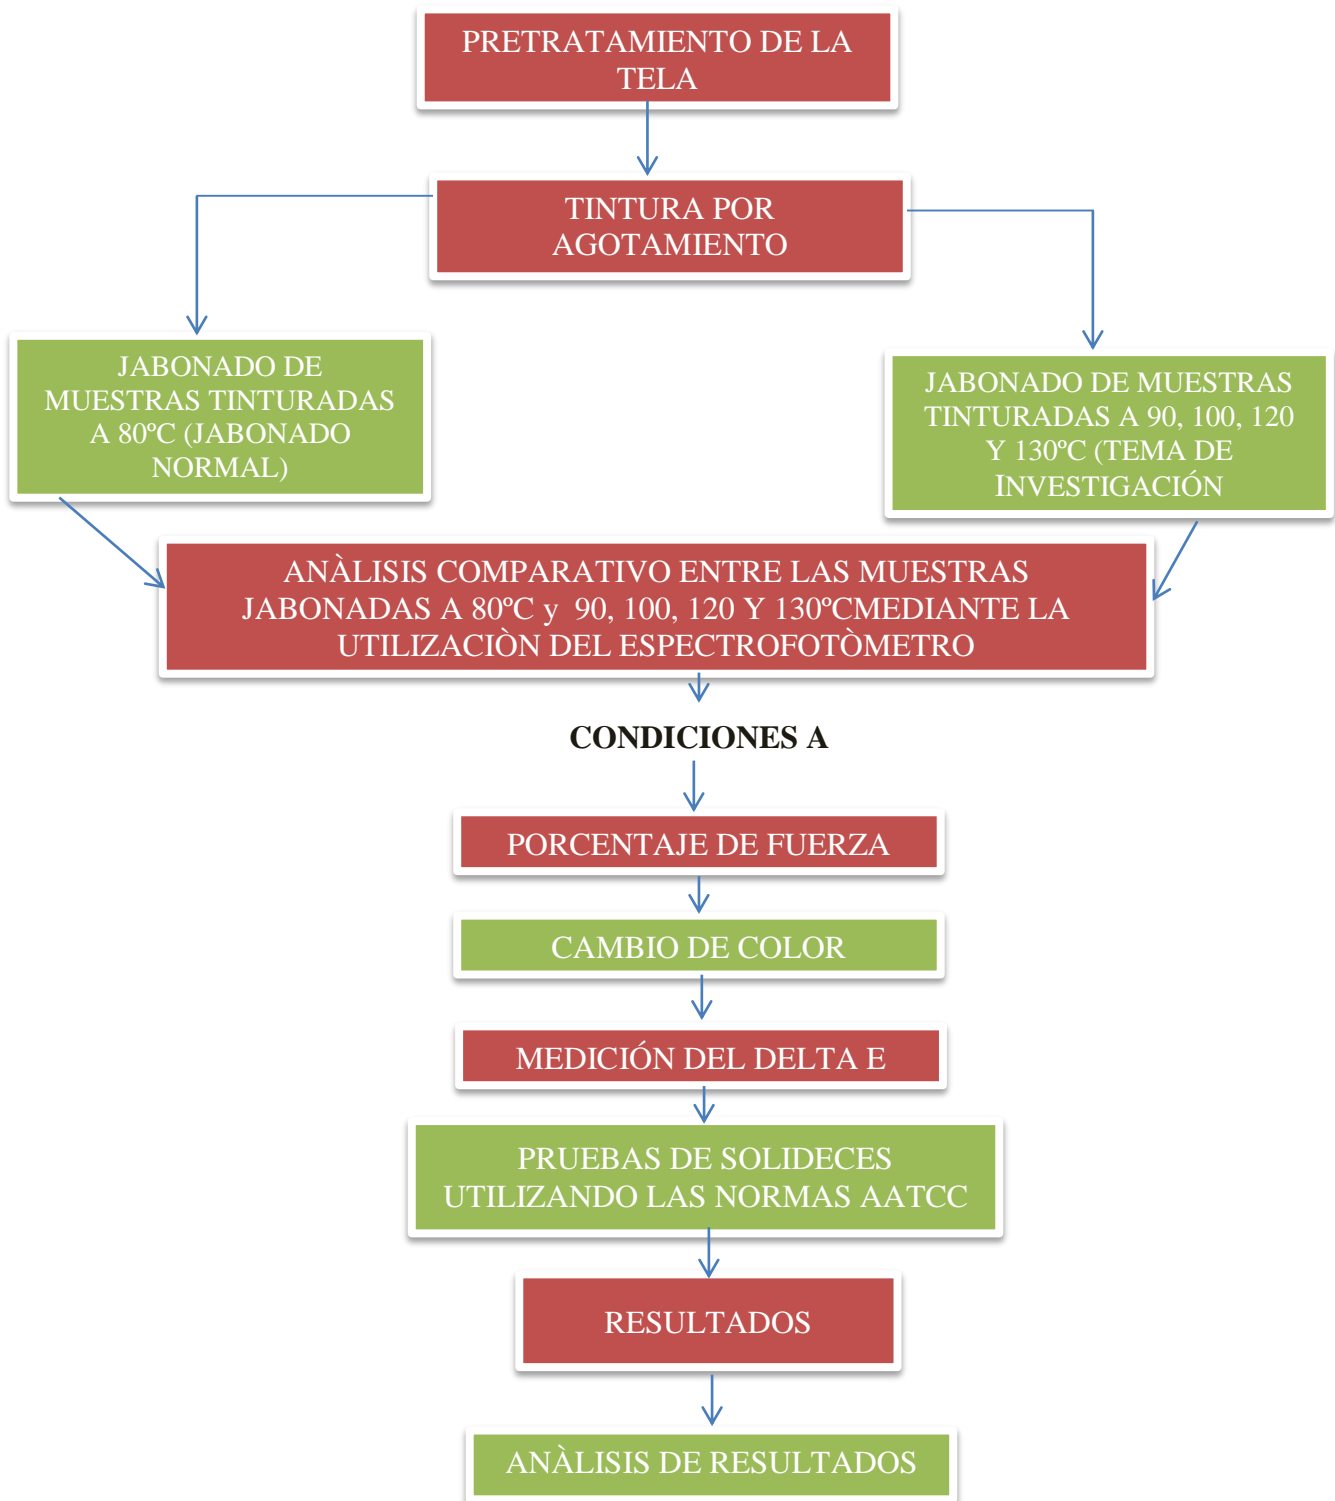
PRETRATAMIENTO DE LA TELA

TINTURA POR AGOTAMIENTO

JABONADO DE MUESTRAS TINTURADAS A 80ºC (JABONADO NORMAL)

JABONADO DE MUESTRAS TINTURADAS A 90, 100, 120 Y 130ºC (TEMA DE INVESTIGACIÓN

ANÀLISIS COMPARATIVO ENTRE LAS MUESTRAS JABONADAS A 80ºC y 90, 100, 120 Y 130ºCMEDIANTE LA UTILIZACIÒN DEL ESPECTROFOTÒMETRO

CONDICIONES A

PORCENTAJE DE FUERZA

CAMBIO DE COLOR

MEDICIÓN DEL DELTA E

PRUEBAS DE SOLIDECES UTILIZANDO LAS NORMAS AATCC

RESULTADOS

ANÀLISIS DE RESULTADOS